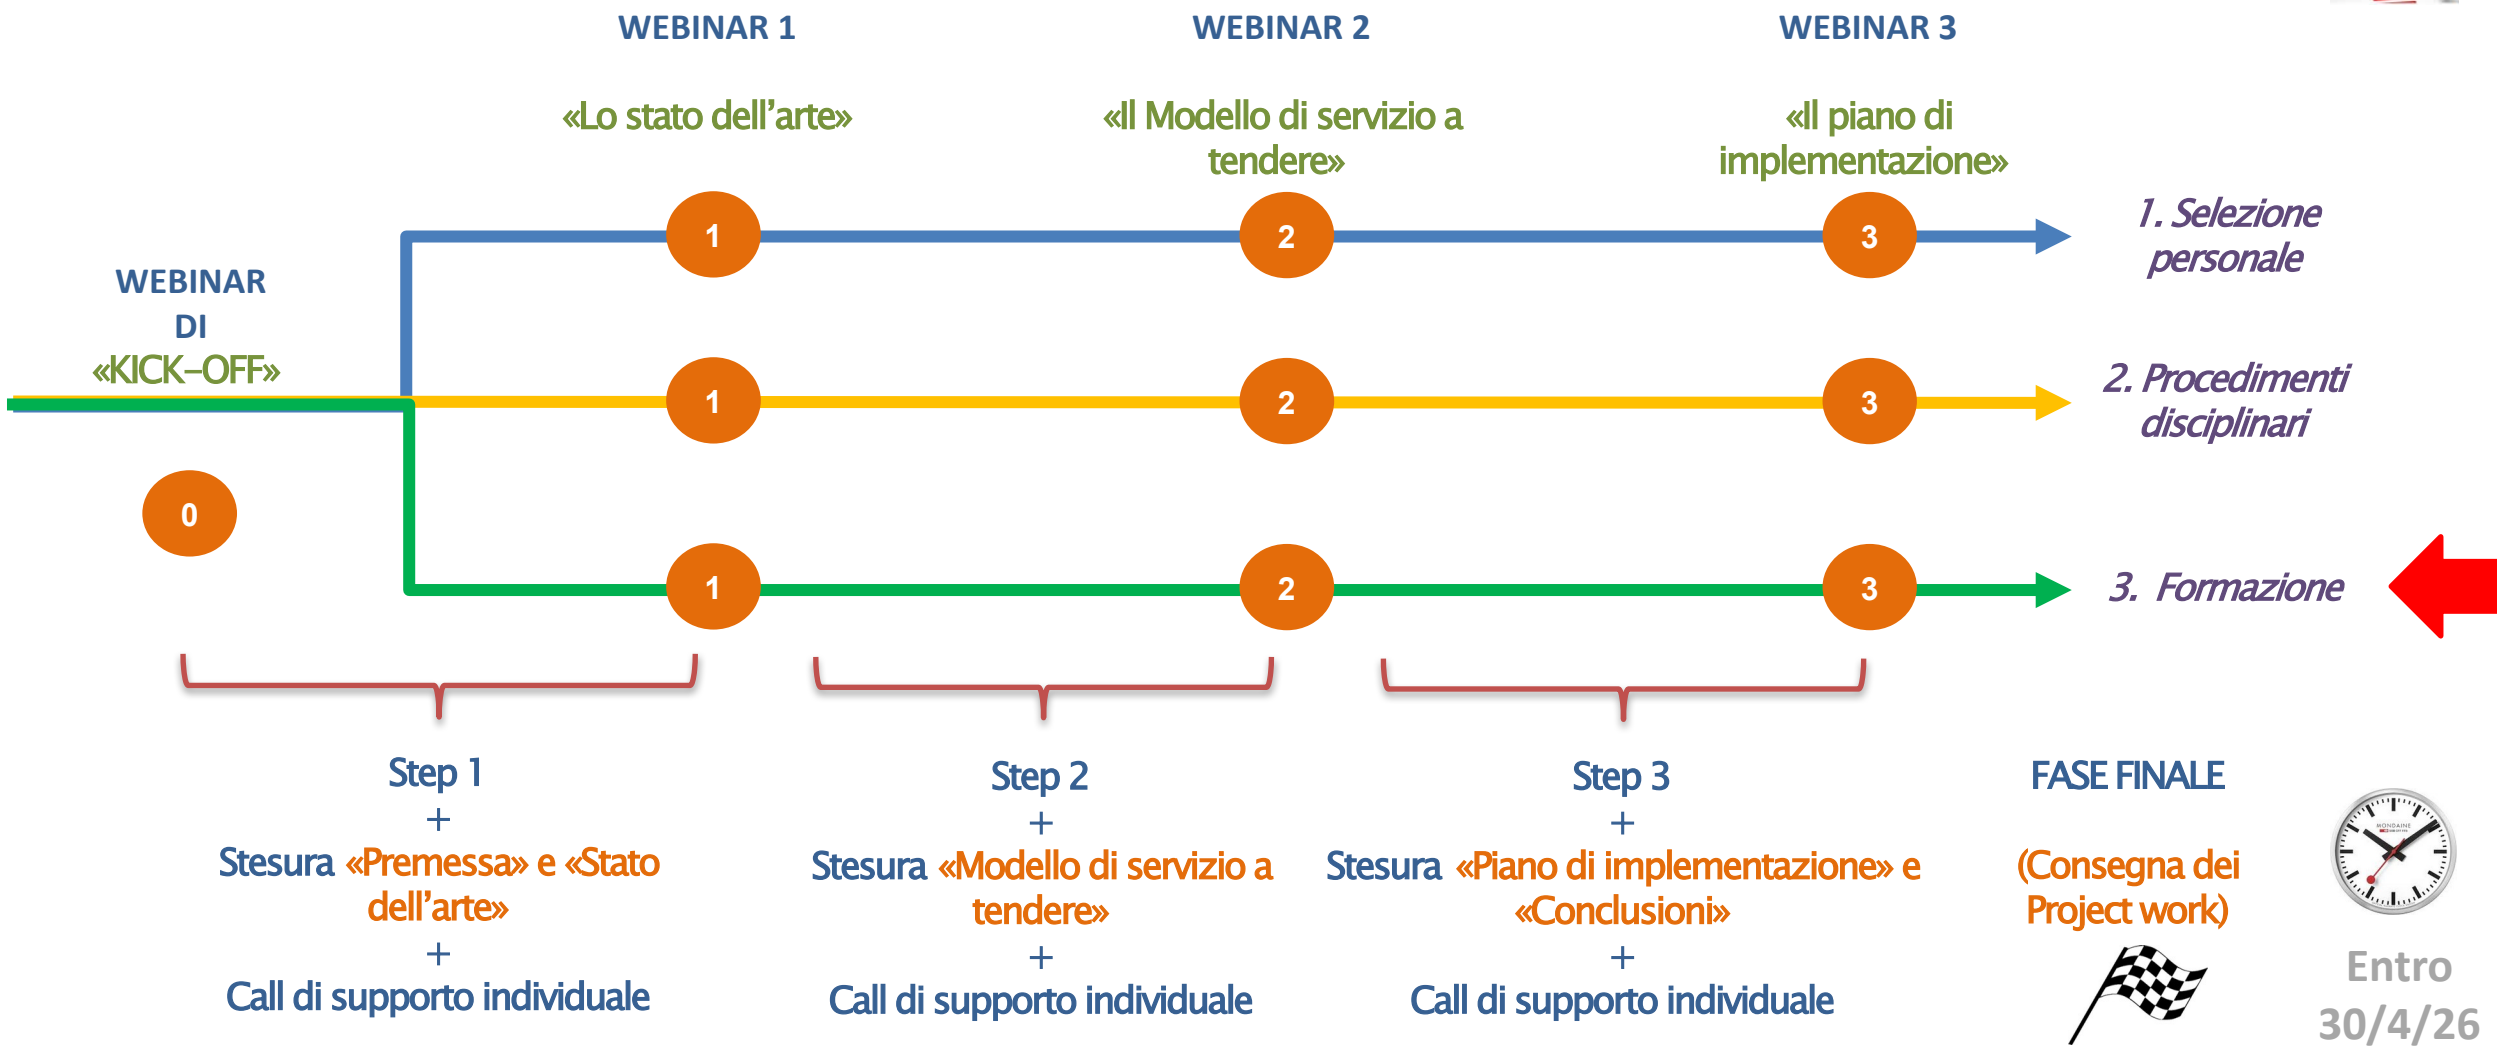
WEBINAR 1

«Lo stato dell'arte»

WEBINAR 2

«Il Modello di servizio a tendere»

WEBINAR 3

«Il piano di implementazione»

WEBINAR DI «KICK–OFF»

0

1

2

3

1. Selezione personale

1

2

3

2. Procedimenti disciplinari

1

2

3

3. Formazione

Step 1
+
Stesura «Premessa» e «Stato dell'arte»
+
Call di supporto individuale

Step 2
+
Stesura «Modello di servizio a tendere»
+
Call di supporto individuale

Step 3
+
Stesura «Piano di implementazione» e «Conclusioni»
+
Call di supporto individuale

FASE FINALE

(Consegna dei Project work)

MONDAINE

Entro 30/4/26